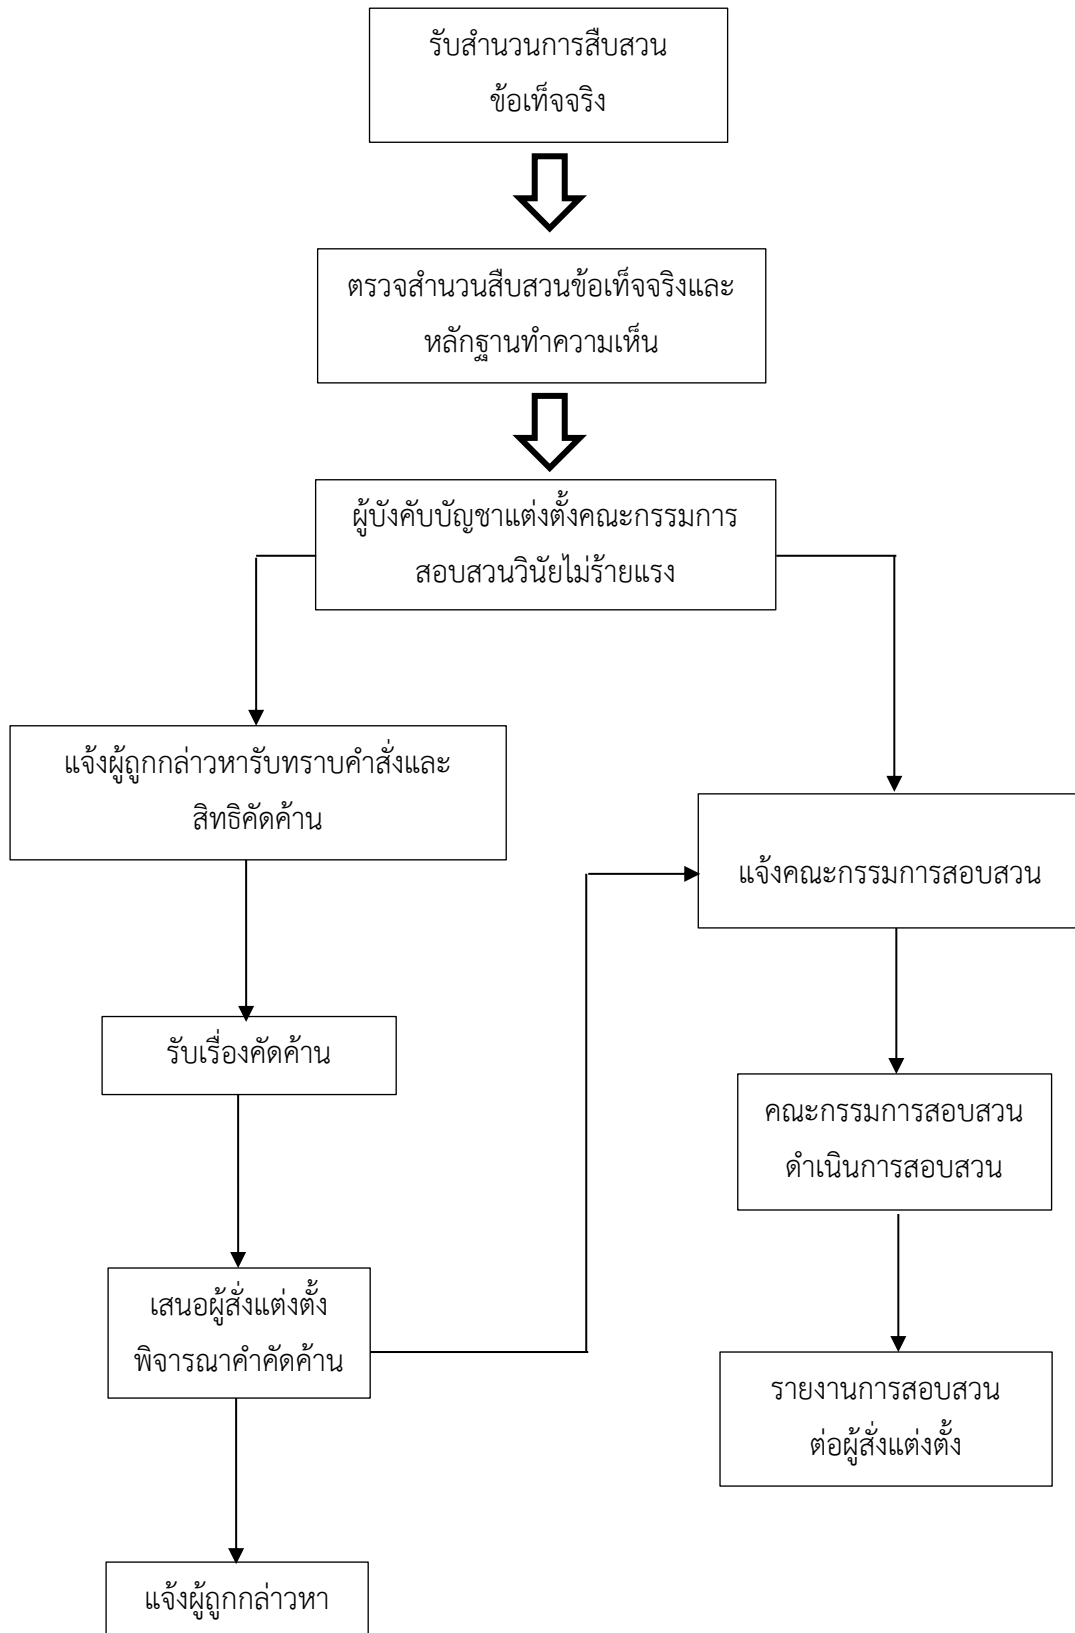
รับสำนวนการสืบสวน
ข้อเท็จจริง

ตรวจสำนวนสืบสวนข้อเท็จจริงและ
หลักฐานทำความเห็น

ผู้บังคับบัญชาแต่งตั้งคณะกรรมการ
สอบสวนวินัยไม่ร้ายแรง

แจ้งผู้ถูกกล่าวหารับทราบคำสั่งและ
สิทธิคัดค้าน

รับเรื่องคัดค้าน

เสนอผู้สั่งแต่งตั้ง
พิจารณาคำคัดค้าน

แจ้งผู้ถูกกล่าวหา

แจ้งคณะกรรมการสอบสวน

คณะกรรมการสอบสวน
ดำเนินการสอบสวน

รายงานการสอบสวน
ต่อผู้สั่งแต่งตั้ง